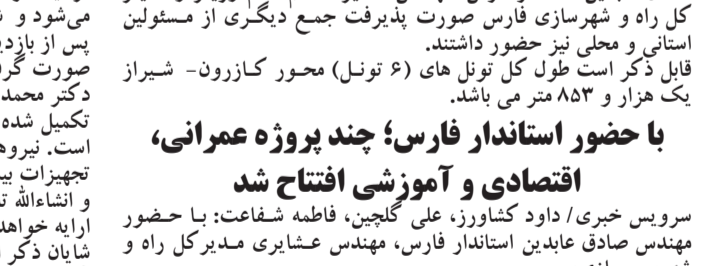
کل راه و شهرسازی فارس صورت پذیرفت جمع دیگری از مسئولین استانی و محلی نیز حضور داشتند.
قابل ذکر است طول کل تونل های (۶ تونل) محور کازرون- شیراز یک هزار و ۸۵۳ متر می باشد.

با حضور استاندار فارس؛ چند پروژه عمرانی، اقتصادی و آموزشی افتتاح شد

سرویس خبری/ داود کشاورز، علی گلچین، فاطمه شفاعت: با حضور مهندس صادق عابدین استاندار فارس، مهندس عشایری مدیرکل راه و

می‌شود و
پس از بازد
صورت گر
دکتر محمد
تکمیل شده
است. نیروه
تجهیزات بی
و انشاءالله ت
ارایه خواهد
شایان ذکر ا